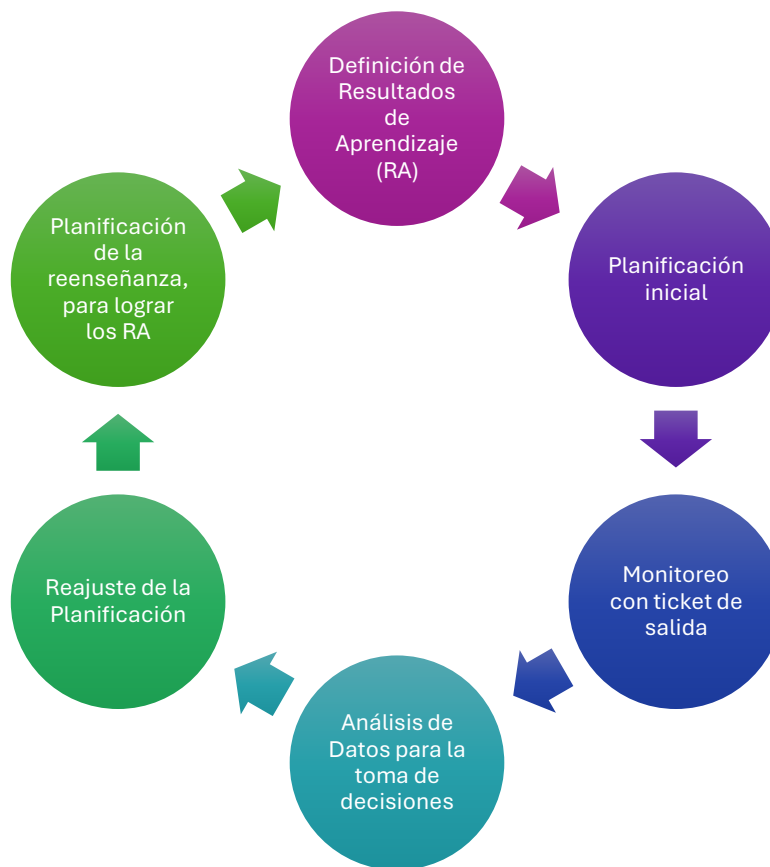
Definición de Resultados de Aprendizaje (RA)

Planificación inicial

Monitoreo con ticket de salida

Análisis de Datos para la toma de decisiones

Reajuste de la Planificación

Planificación de la reenseñanza, para lograr los RA